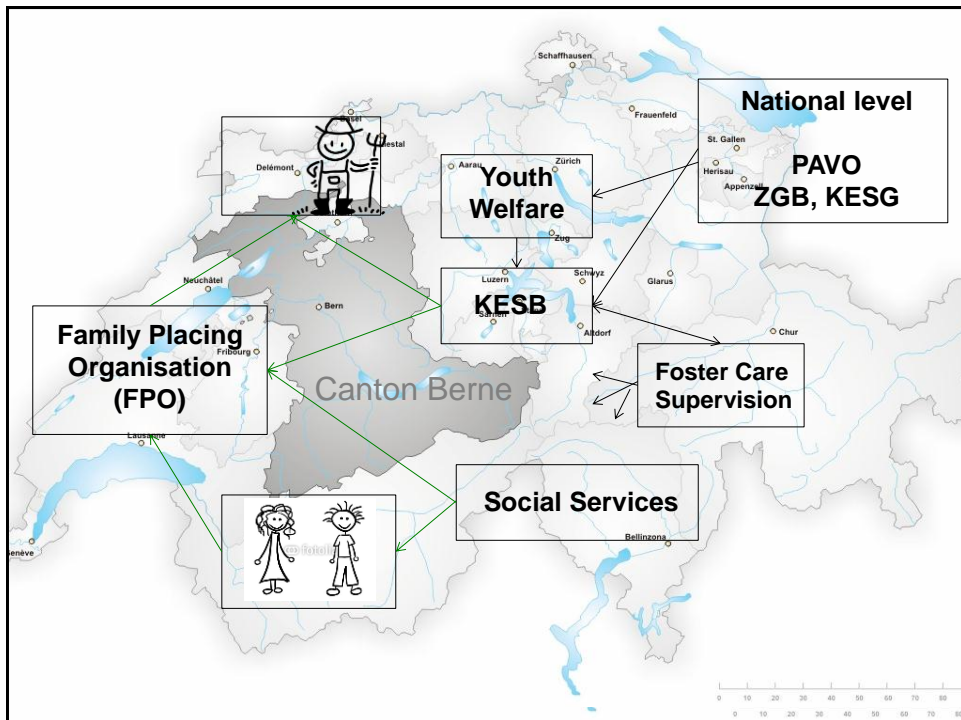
Schaffhausen

Frauenfeld

National level

PAVO
ZGB, KESG

St. Gallen

Herisau

Appenzell

Basel

Liestal

Delémont

Aarau

Zürich

Youth Welfare

Zug

Luzern

Schwyz

KESB

Sarnen

Altdorf

Glarus

Neuchâtel

Bern

Family Placing Organisation (FPO)

Fribourg

Canton Berne

Chur

Foster Care Supervision

Lausanne

Social Services

Genève

© fotolia

Bellinzona

0 10 20 30 40 50 60 70 80